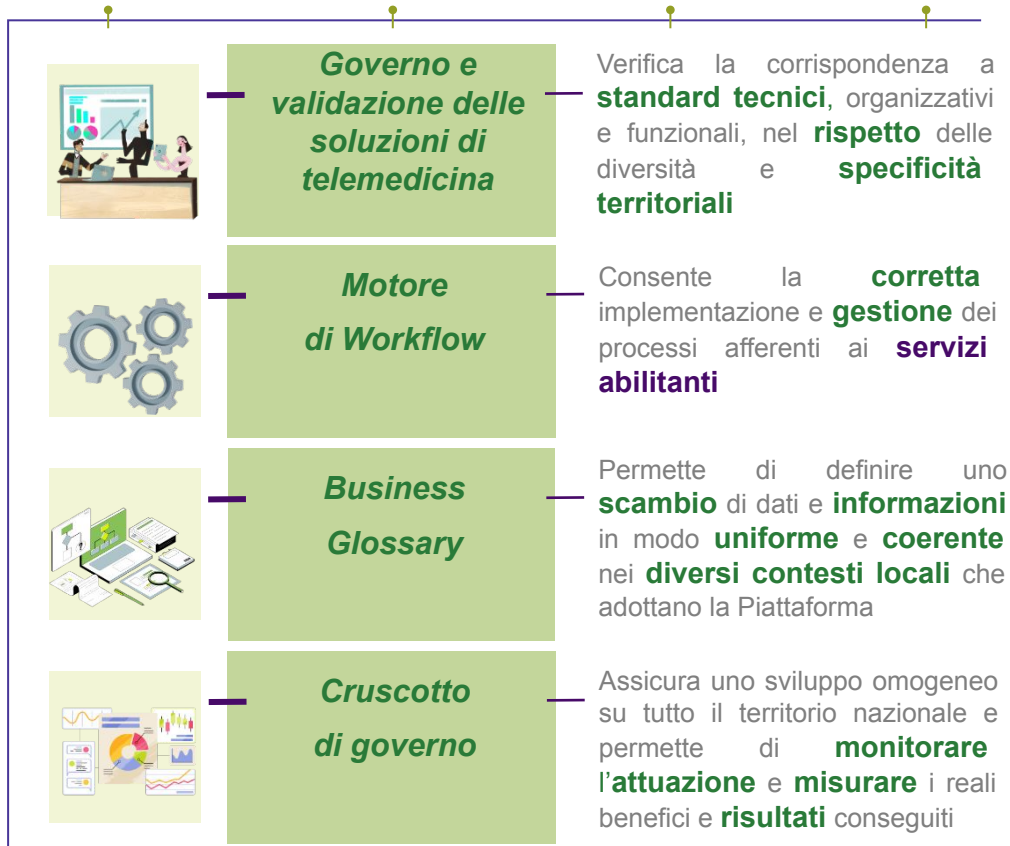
Governo e validazione delle soluzioni di telemedicina

Verifica la corrispondenza a standard tecnici, organizzativi e funzionali, nel rispetto delle diversità e specificità territoriali

Motore di Workflow

Consente la corretta implementazione e gestione dei processi afferenti ai servizi abilitanti

Business Glossary

Permette di definire uno scambio di dati e informazioni in modo uniforme e coerente nei diversi contesti locali che adottano la Piattaforma

Cruscotto di governo

Assicura uno sviluppo omogeneo su tutto il territorio nazionale e permette di monitorare l'attuazione e misurare i reali benefici e risultati conseguiti